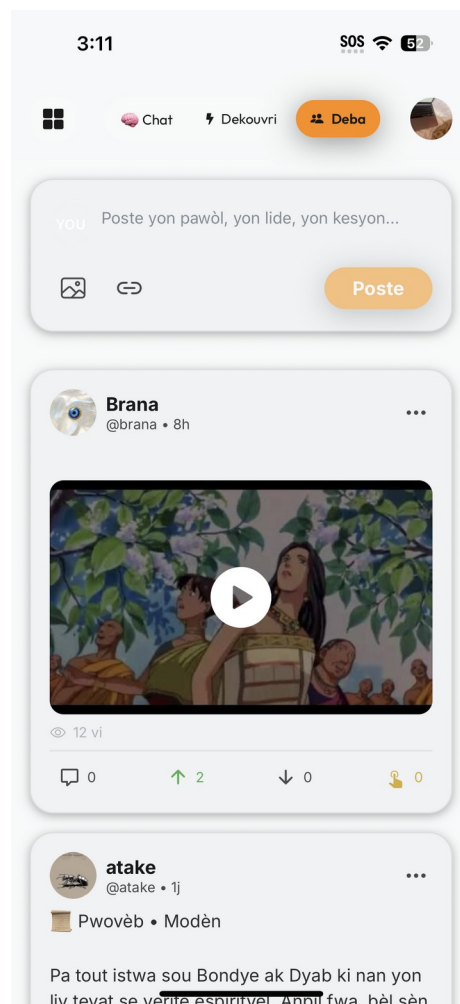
3:11

SOS 52

🧠 Chat ⚡ Dekouvri 👥 Deba

YOU Poste yon pawòl, yon lide, yon kesyon...

Poste

Brana
@brana • 8h

12 vi

0 2 0 0

atake
@atake • 1j

📜 Pwovèb • Modèn

Pa tout istwa sou Bondye ak Dyab ki nan yon liv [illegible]